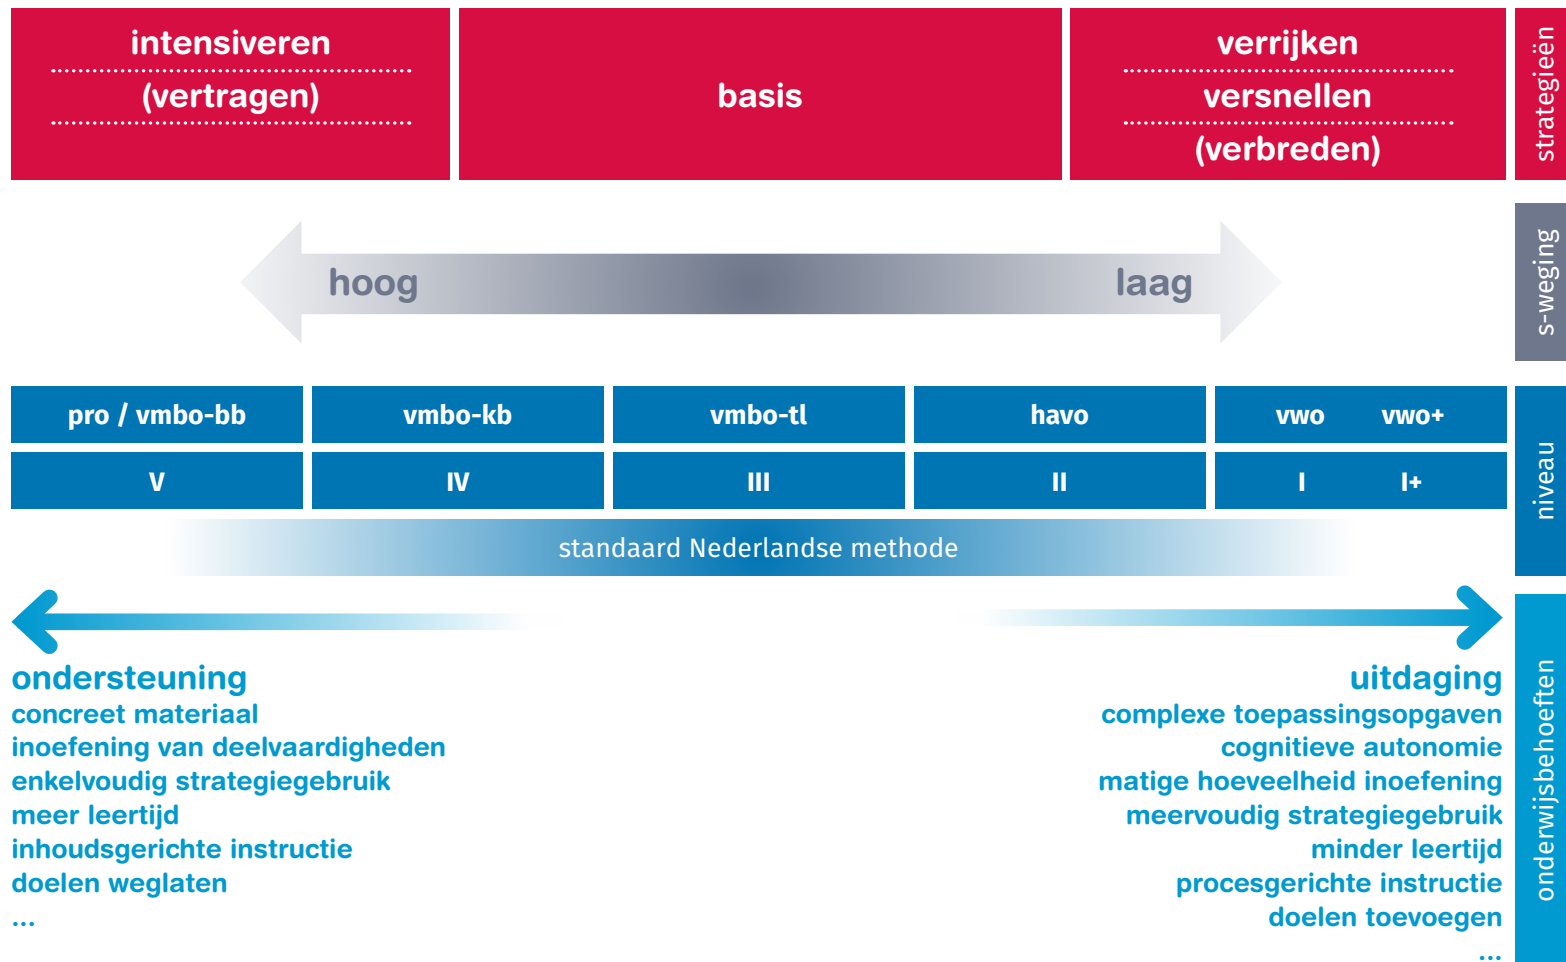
intensiveren
(vertragen)

basis

verrijken
versnellen
(verbreden)

strategieën

hoog

laag

s-weging

| pro / vmbo-bb | vmbo-kb | vmbo-tl | havo | vwo vwo+ |
|---|---|---|---|---|
| V | IV | III | II | I I+ |

niveau

standaard Nederlandse methode

ondersteuning
concreet materiaal
inoefening van deelvaardigheden
enkelvoudig strategiegebruik
meer leertijd
inhoudsgerichte instructie
doelen weglaten
...

uitdaging
complexe toepassingsopgaven
cognitieve autonomie
matige hoeveelheid inoefening
meervoudig strategiegebruik
minder leertijd
procesgerichte instructie
doelen toevoegen
...

onderwijsbehoeften